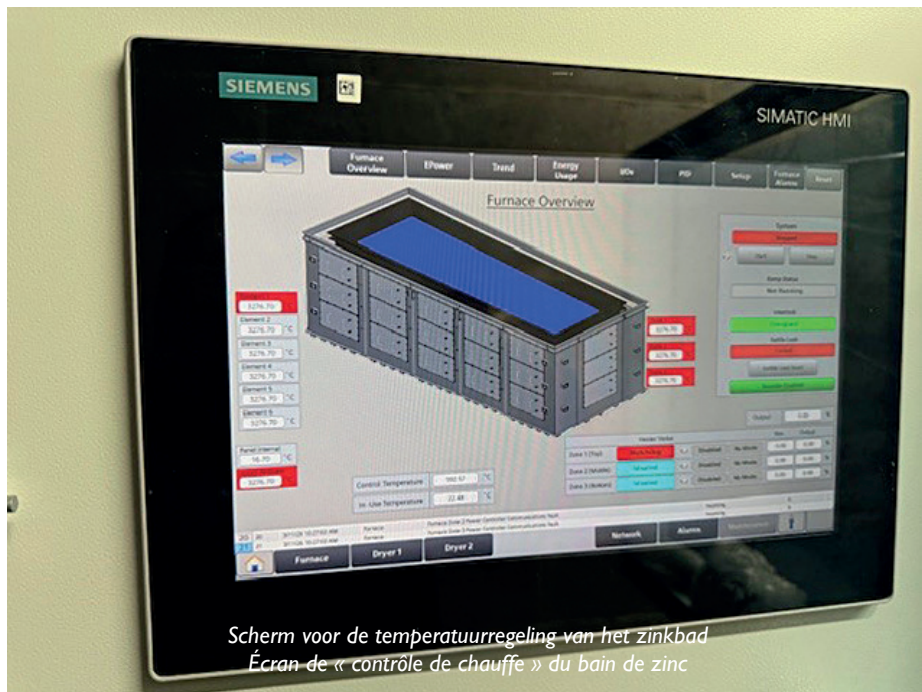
SIEMENS

SIMATIC HMI

Furnace Overview | EPower | Trend | Energy Usage | I/Os | PID | Setup | Furnace Alarms | Reset

Furnace Overview

System

Stopped

Start | Stop

Temp Status

Not Running

Interlock

Element 1
3276.70

Element 2
3276.70 °C

Element 3
3276.70 °C

Element 4
3276.70 °C

Element 5
3276.70 °C

Element 6
3276.70 °C

Panel Internal
16.70 °C

3276.70 °C

3276.70

3276.70

3276.70

Output 0.00 %

Heater Status

Zone 1 (Top)
Zone 2 (Middle)
Zone 3 (Bottom)

Disabled | No Mode
Disabled | No Mode
Disabled | No Mode

Control Temperature 592.57 °C

In-Use Temperature 22.48 °C

Furnace Zone 2 Power Controller Communications Fault
Furnace Zone 3 Power Controller Communications Fault

Network | Alarms

Furnace | Dryer 1 | Dryer 2

Scherm voor de temperatuurregeling van het zinkbad
Écran de « contrôle de chauffe » du bain de zinc